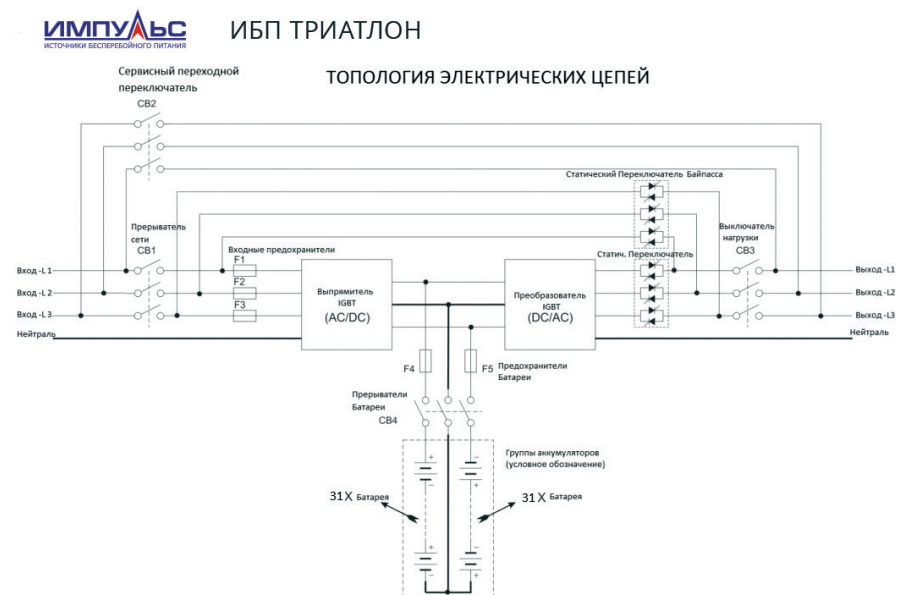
ИМПУЛЬС
ИСТОЧНИКИ БЕСПЕРЕБОЙНОГО ПИТАНИЯ

ИБП ТРИАТЛОН

ТОПОЛОГИЯ ЭЛЕКТРИЧЕСКИХ ЦЕПЕЙ

Сервисный переходной переключатель
CB2

Статический Переключатель Байпасса

Прерыватель сети
CB1

Входные предохранители
F1
F2
F3

Выключатель нагрузки
CB3

Статич. Переключатель

Вход -L 1
Вход -L 2
Вход -L 3
Нейтраль

Выпрямитель IGBT
(AC/DC)

Преобразователь IGBT
(DC/AC)

Выход -L1
Выход -L2
Выход -L3
Нейтраль

F4
F5
Предохранители Батареи

Прерыватели Батареи
CB4

Группы аккумуляторов (условное обозначение)

31 X Батарея
31 X Батарея